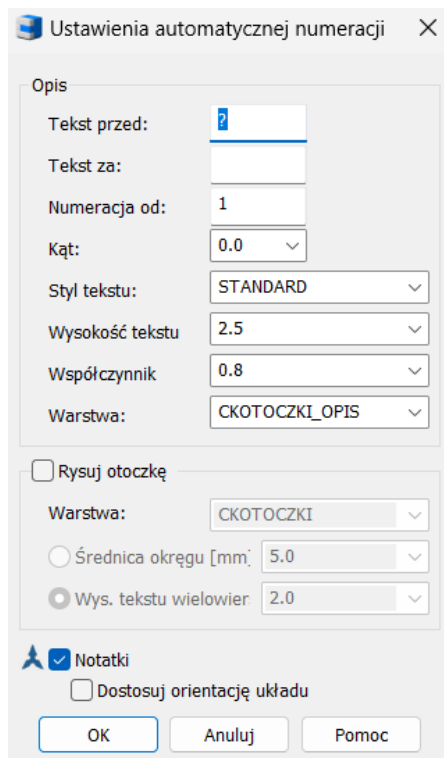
Ustawienia automatycznej numeracji
×

Opis
Tekst przed: ?
Tekst za:
Numeracja od: 1
Kąt: 0.0
Styl tekstu: STANDARD
Wysokość tekstu 2.5
Współczynnik 0.8
Warstwa: CKOTOCZKI_OPIS

Rysuj otoczkę
Warstwa: CKOTOCZKI
Średnica okręgu [mm 5.0
Wys. tekstu wielowier 2.0

Notatki
Dostosuj orientację układu

OK
Anuluj
Pomoc